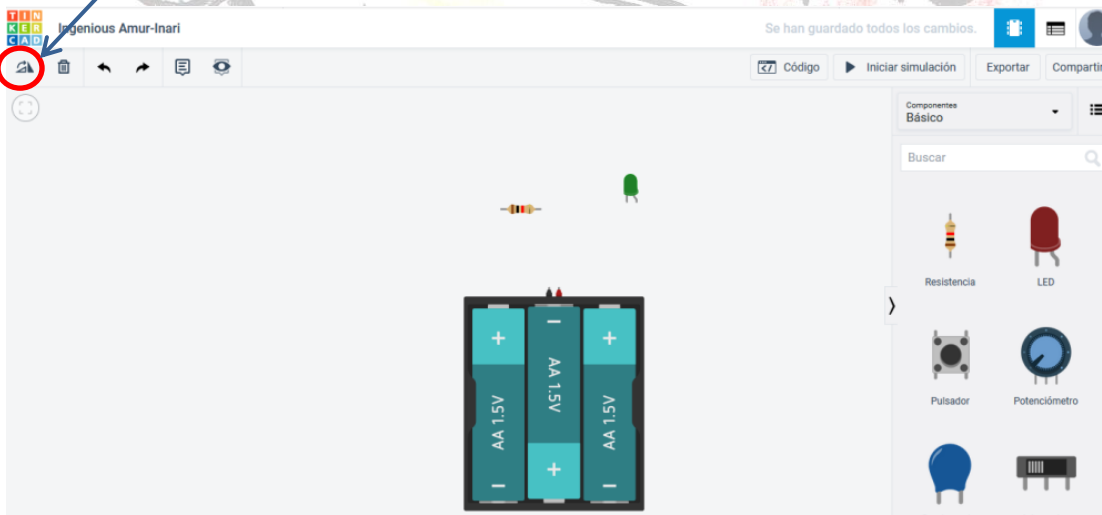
TIN
KER
CAD
Ingenious Amur-Inari

Se han guardado todos los cambios.

Código
Iniciar simulación
Exportar
Compartir

Componentes
Básico

Buscar

+
AA 1.5V
−

−
AA 1.5V
+

+
AA 1.5V
−

Resistencia
LED
Pulsador
Potenciómetro